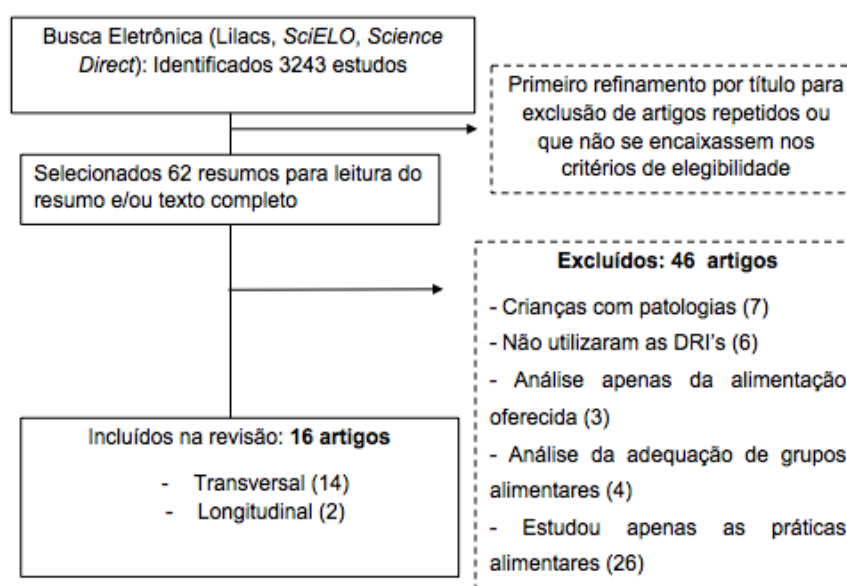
Busca Eletrônica (Lilacs, *SciELO*, *Science Direct*): Identificados 3243 estudos

Primeiro refinamento por título para exclusão de artigos repetidos ou que não se encaixassem nos critérios de elegibilidade

Selecionados 62 resumos para leitura do resumo e/ou texto completo

**Excluídos: 46 artigos**

- Crianças com patologias (7)
- Não utilizaram as DRI's (6)
- Análise apenas da alimentação oferecida (3)
- Análise da adequação de grupos alimentares (4)
- Estudou apenas as práticas alimentares (26)

Incluídos na revisão: **16 artigos**

- Transversal (14)
- Longitudinal (2)